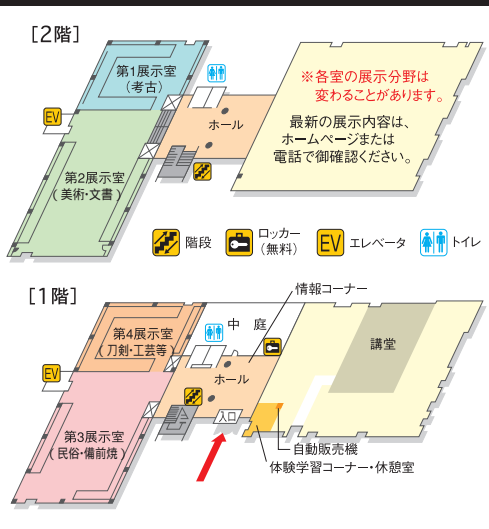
[2階]

第1展示室
(考古)

EV

ホール

第2展示室
(美術・文書)

※各室の展示分野は変わることがあります。

最新の展示内容は、ホームページまたは電話で御確認ください。

階段

ロッカー
(無料)

EV エレベータ

トイレ

[1階]

情報コーナー

第4展示室
(刀剣・工芸等)

中 庭

講堂

EV

ホール

入口

第3展示室
(民俗・備前焼)

自動販売機

体験学習コーナー・休憩室